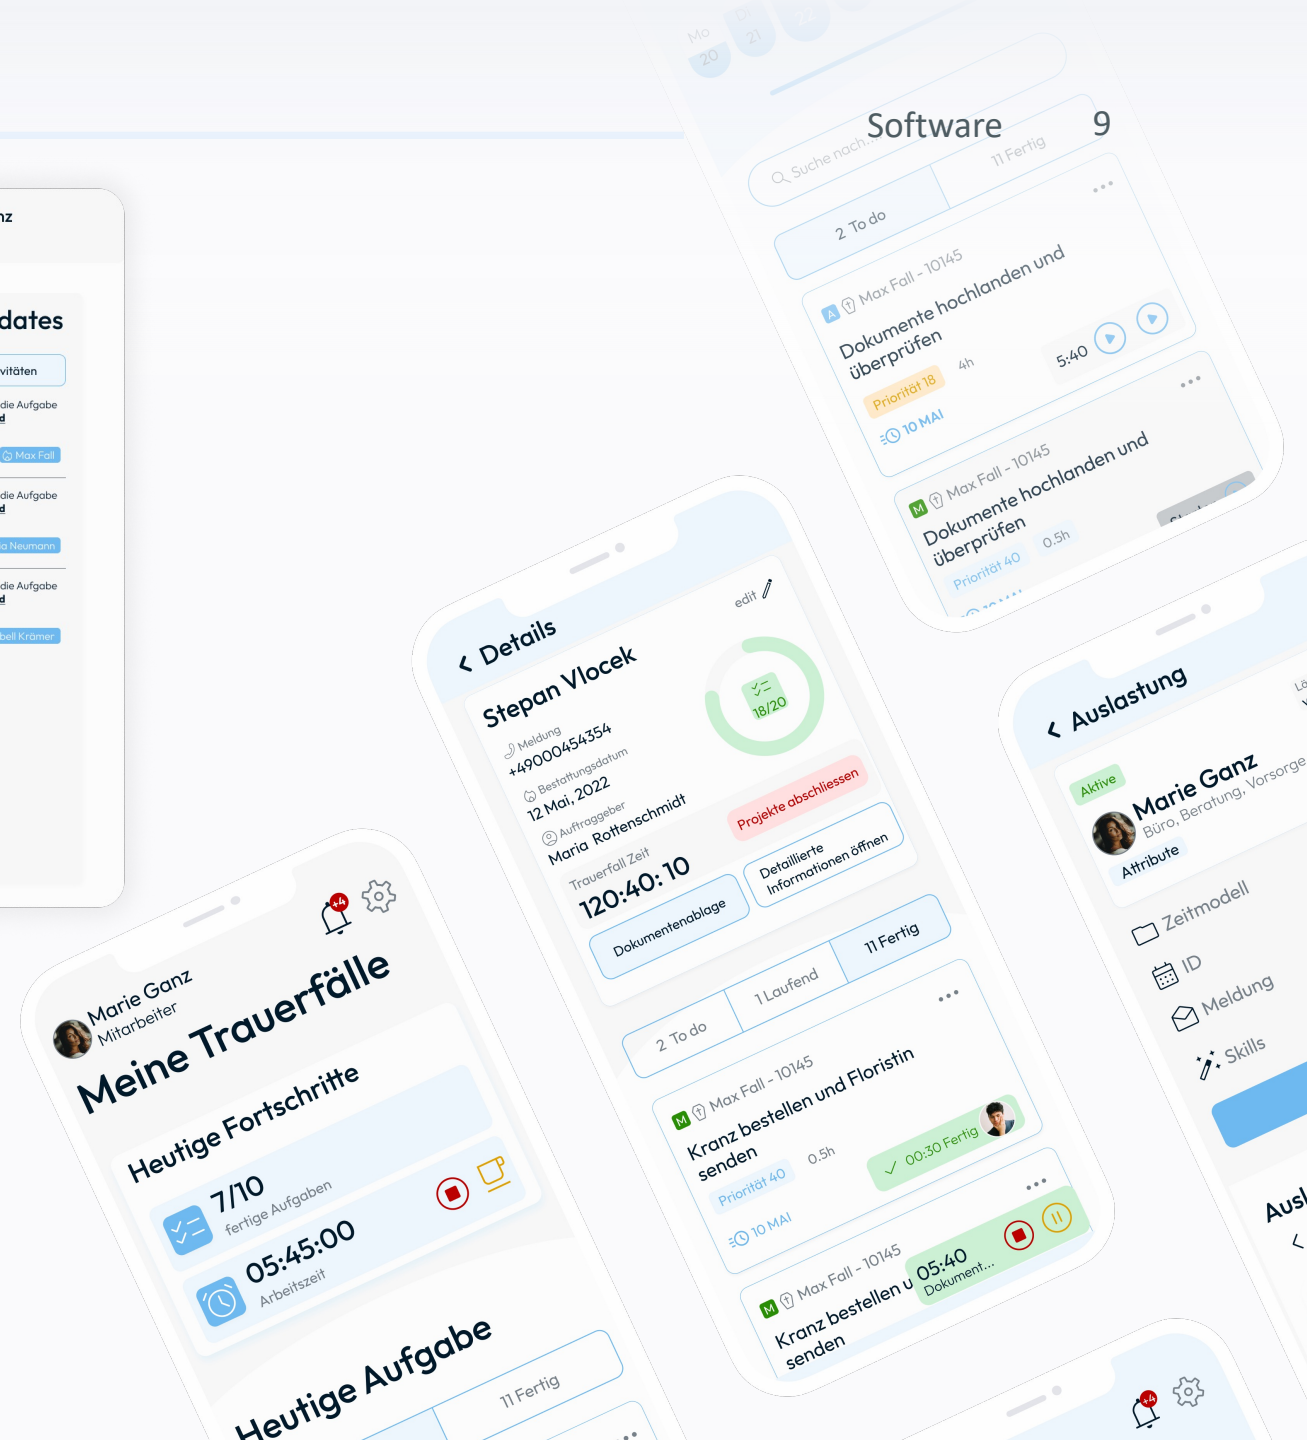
Software 9

Mo 20
Di 21

Suche nach...
2 To do
11 Fertig
Max Fall - 10145
Dokumente hochlanden und überprüfen
Priorität 18
4h
5:40
10 MAI
Max Fall - 10145
Dokumente hochlanden und überprüfen
Priorität 40
0.5h

nz
dates
vitäten
die Aufgabe
d
Max Fall
die Aufgabe
d
a Neumann
die Aufgabe
d
bell Krämer

Details
edit
Stepan Vlocek
Meldung
+49000454354
Bestattungsdatum
12 Mai, 2022
Auftraggeber
Maria Rottenschmidt
18/20
Projekte abschliessen
Trauerfall Zeit
120:40:10
Detaillierte Informationen öffnen
Dokumentenablage
2 To do
1 Laufend
11 Fertig
Max Fall - 10145
Kranz bestellen und Floristin senden
Priorität 40
0.5h
00:30 Fertig
10 MAI
Max Fall - 10145
Kranz bestellen u
senden
05:40
Dokument...

Auslastung
Aktive
Marie Ganz
Büro, Beratung, Vorsorge
Attribute
Zeitmodell
ID
Meldung
Skills
Ausl

Marie Ganz
Mitarbeiter
+4
Meine Trauerfälle
Heutige Fortschritte
7/10
fertige Aufgaben
05:45:00
Arbeitszeit
Heutige Aufgabe
11 Fertig

+4